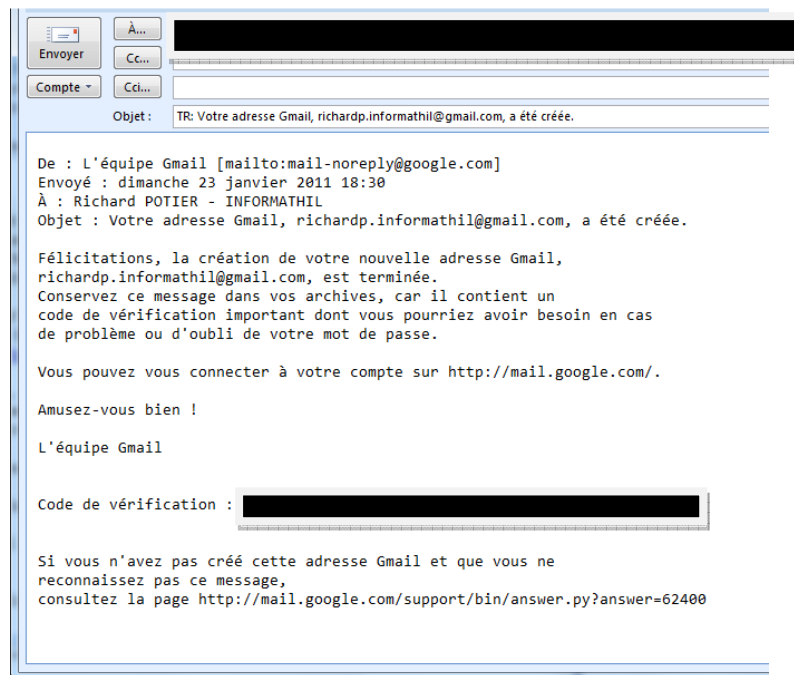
Envoyer
À...
Cc...
Compte
Cci...
Objet : TR: Votre adresse Gmail, richardp.informathil@gmail.com, a été créée.

De : L'équipe Gmail [mailto:mail-noreply@google.com]
Envoyé : dimanche 23 janvier 2011 18:30
À : Richard POTIER - INFORMATHIL
Objet : Votre adresse Gmail, richardp.informathil@gmail.com, a été créée.

Félicitations, la création de votre nouvelle adresse Gmail, richardp.informathil@gmail.com, est terminée.
Conservez ce message dans vos archives, car il contient un code de vérification important dont vous pourriez avoir besoin en cas de problème ou d'oubli de votre mot de passe.

Vous pouvez vous connecter à votre compte sur http://mail.google.com/.

Amusez-vous bien !

L'équipe Gmail

Code de vérification : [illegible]

Si vous n'avez pas créé cette adresse Gmail et que vous ne reconnaissez pas ce message,
consultez la page http://mail.google.com/support/bin/answer.py?answer=62400